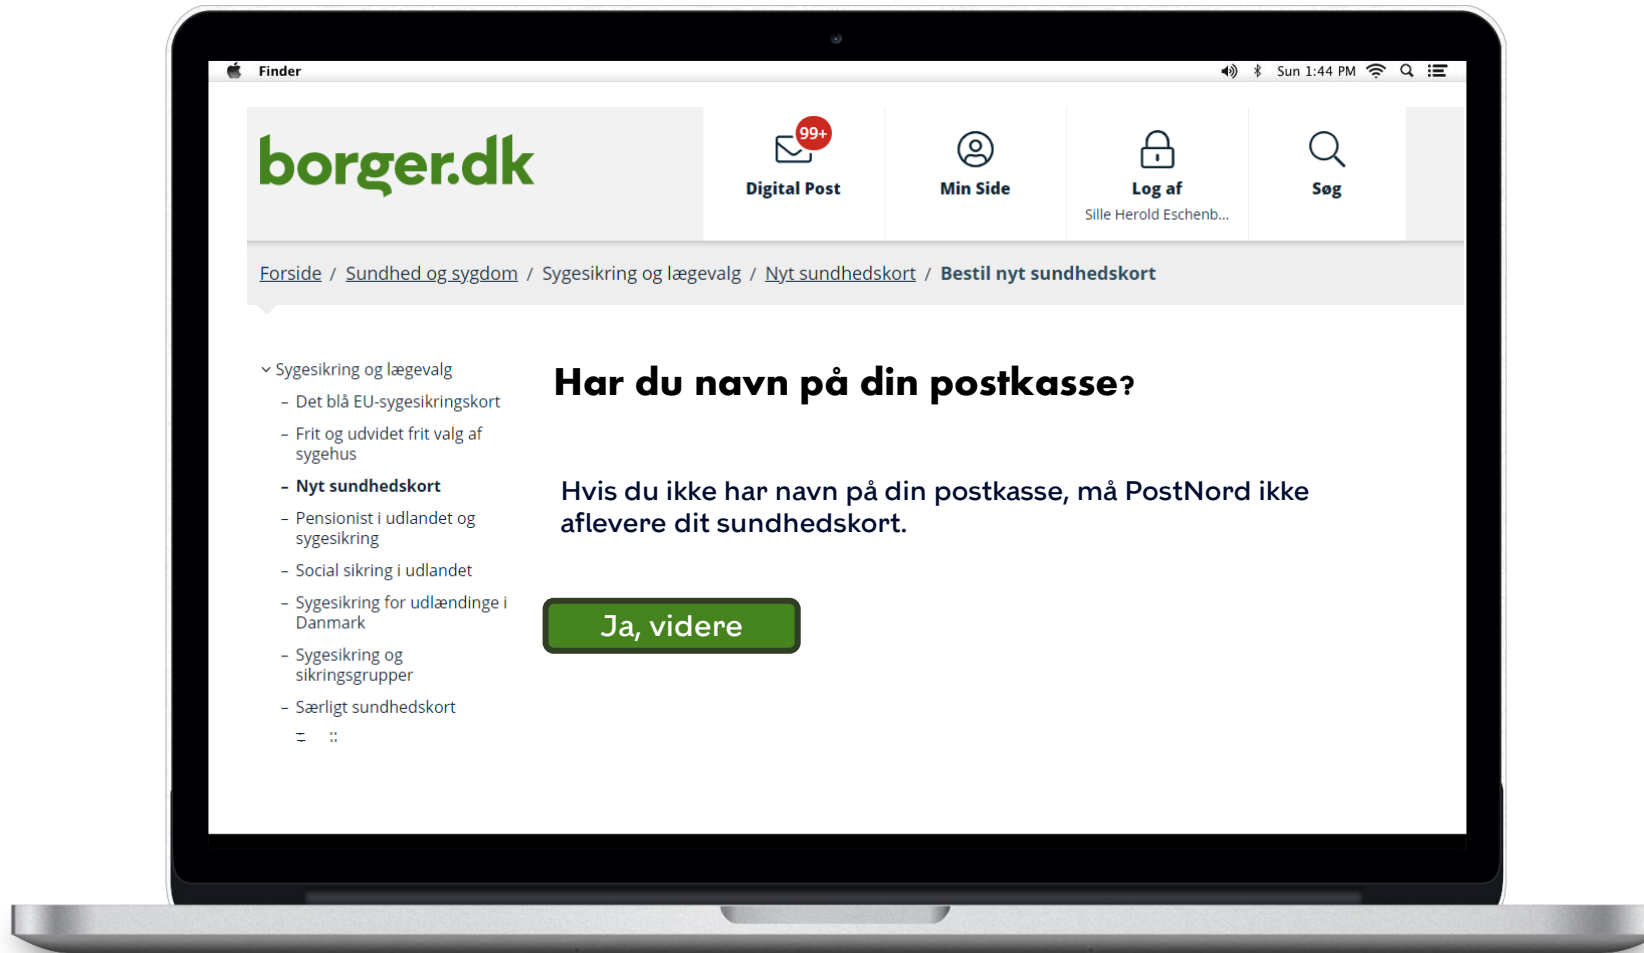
Finder

Sun 1:44 PM

borger.dk

99+

Digital Post

Min Side

Log af

Sille Herold Eschenb...

Søg

Forside / Sundhed og sygdom / Sygesikring og lægevalg / Nyt sundhedskort / Bestil nyt sundhedskort

Sygesikring og lægevalg

- Det blå EU-sygesikringskort

- Frit og udvidet frit valg af sygehus

- Nyt sundhedskort

- Pensionist i udlandet og sygesikring

- Social sikring i udlandet

- Sygesikring for udlændinge i Danmark

- Sygesikring og sikringsgrupper

- Særligt sundhedskort

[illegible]

Har du navn på din postkasse?

Hvis du ikke har navn på din postkasse, må PostNord ikke aflevere dit sundhedskort.

Ja, videre